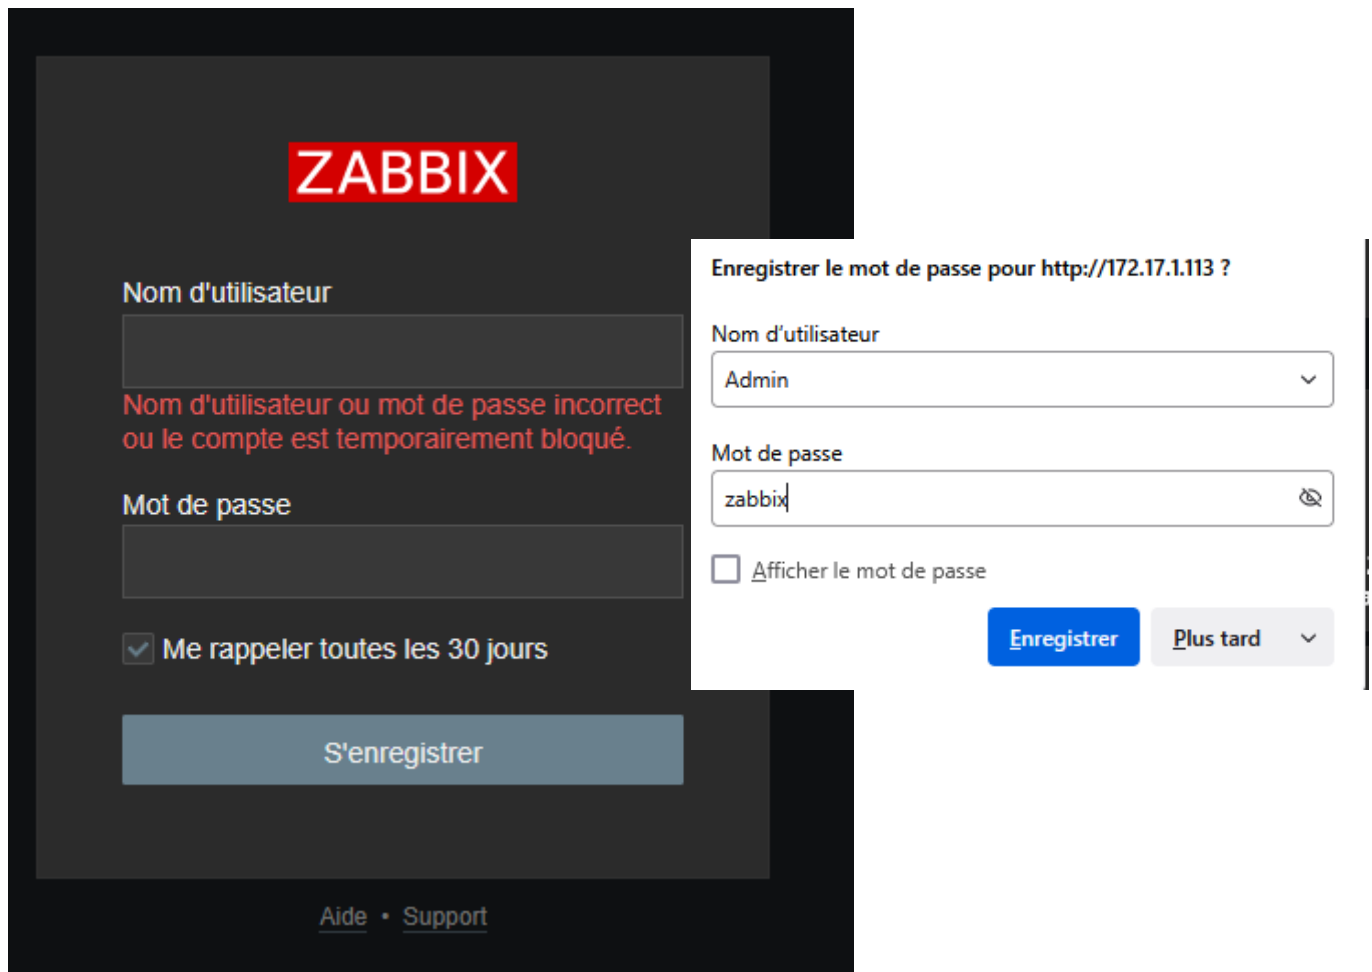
ZABBIX

Nom d'utilisateur

Nom d'utilisateur ou mot de passe incorrect ou le compte est temporairement bloqué.

Mot de passe

Me rappeler toutes les 30 jours

S'enregistrer

Aide • Support

Enregistrer le mot de passe pour http://172.17.1.113 ?

Nom d'utilisateur

Admin

Mot de passe

zabbix

Afficher le mot de passe

Enregistrer

Plus tard